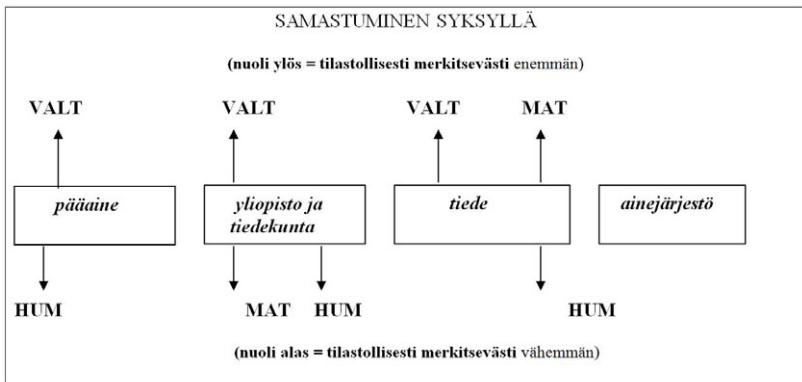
SAMASTUMINEN SYKSYLLÄ

(nuoli ylös = tilastollisesti merkitsevästi enemmän)

VALT

pääaine

HUM

VALT

yliopisto ja tiedekunta

MAT HUM

VALT MAT

tiede

HUM

ainejärjestö

(nuoli alas = tilastollisesti merkitsevästi vähemmän)